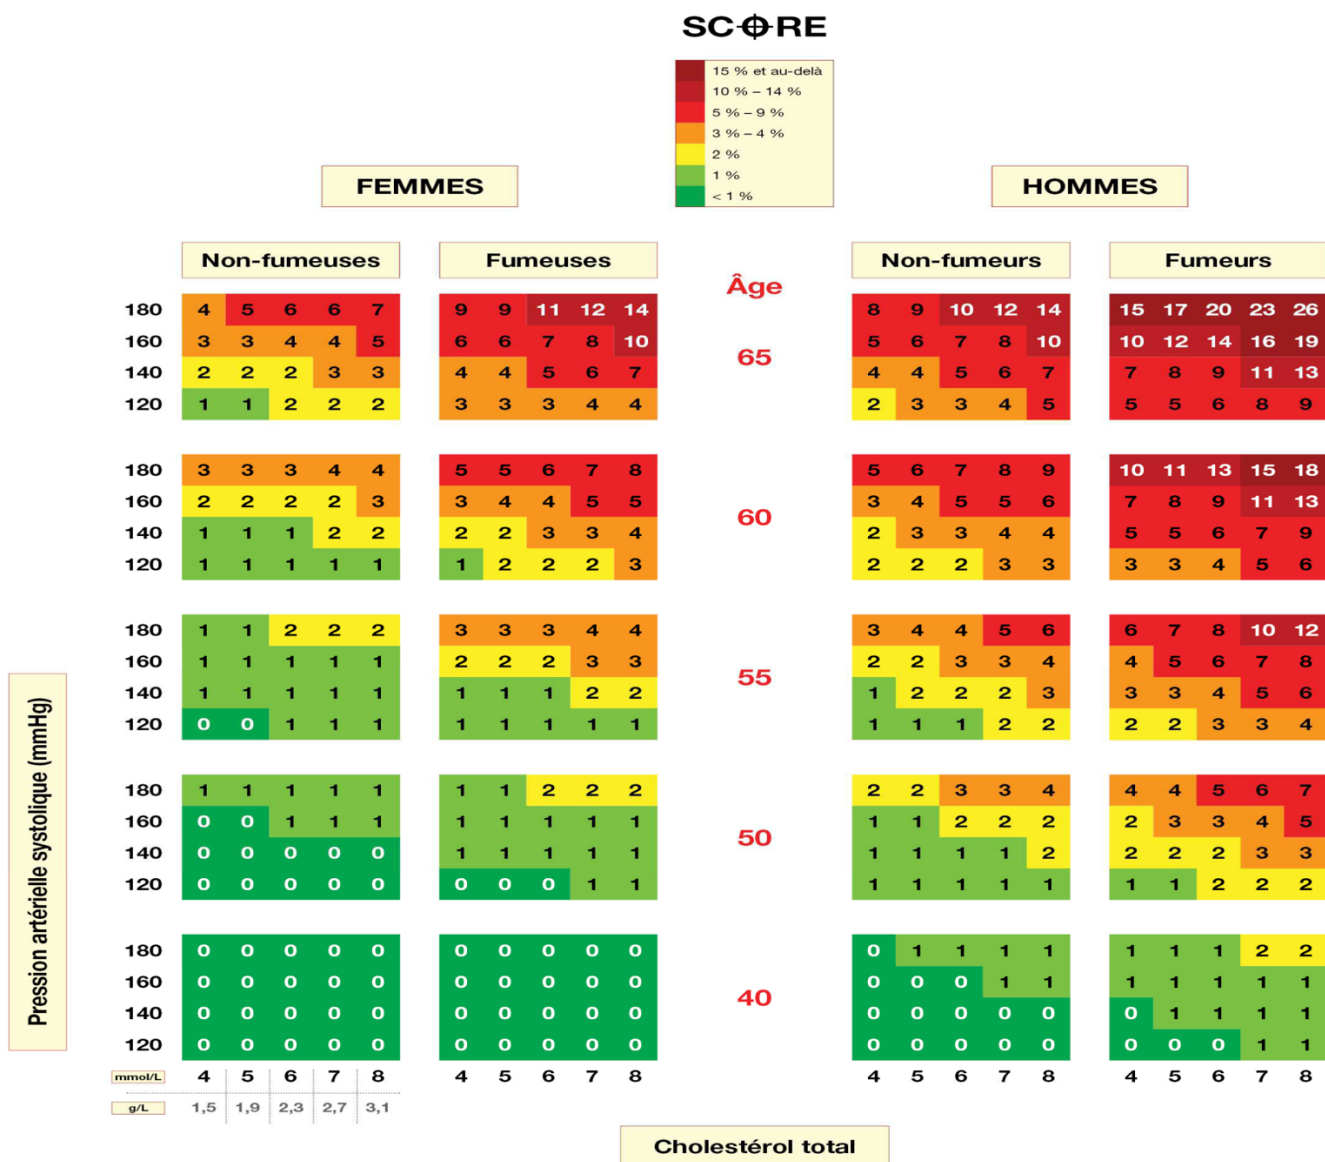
SCORE

15 % et au-delà
10 % – 14 %
5 % – 9 %
3 % – 4 %
2 %
1 %
< 1 %

FEMMES

HOMMES

Âge

Pression artérielle systolique (mmHg)

| Âge | PAS | Non-fumeuses | | | | | Fumeuses | | | | | Non-fumeurs | | | | | Fumeurs | | | | |
|---|---|---|---|---|---|---|---|---|---|---|---|---|---|---|---|---|---|---|---|---|---|
| 65 | 180 | 4 | 5 | 6 | 6 | 7 | 9 | 9 | 11 | 12 | 14 | 8 | 9 | 10 | 12 | 14 | 15 | 17 | 20 | 23 | 26 |
| | 160 | 3 | 3 | 4 | 4 | 5 | 6 | 6 | 7 | 8 | 10 | 5 | 6 | 7 | 8 | 10 | 10 | 12 | 14 | 16 | 19 |
| | 140 | 2 | 2 | 2 | 3 | 3 | 4 | 4 | 5 | 6 | 7 | 4 | 4 | 5 | 6 | 7 | 7 | 8 | 9 | 11 | 13 |
| | 120 | 1 | 1 | 2 | 2 | 2 | 3 | 3 | 3 | 4 | 4 | 2 | 3 | 3 | 4 | 5 | 5 | 5 | 6 | 8 | 9 |
| 60 | 180 | 3 | 3 | 3 | 4 | 4 | 5 | 5 | 6 | 7 | 8 | 5 | 6 | 7 | 8 | 9 | 10 | 11 | 13 | 15 | 18 |
| | 160 | 2 | 2 | 2 | 2 | 3 | 3 | 4 | 4 | 5 | 5 | 3 | 4 | 5 | 5 | 6 | 7 | 8 | 9 | 11 | 13 |
| | 140 | 1 | 1 | 1 | 2 | 2 | 2 | 2 | 3 | 3 | 4 | 2 | 3 | 3 | 4 | 4 | 5 | 5 | 6 | 7 | 9 |
| | 120 | 1 | 1 | 1 | 1 | 1 | 1 | 2 | 2 | 2 | 3 | 2 | 2 | 2 | 3 | 3 | 3 | 3 | 4 | 5 | 6 |
| 55 | 180 | 1 | 1 | 2 | 2 | 2 | 3 | 3 | 3 | 4 | 4 | 3 | 4 | 4 | 5 | 6 | 6 | 7 | 8 | 10 | 12 |
| | 160 | 1 | 1 | 1 | 1 | 1 | 2 | 2 | 2 | 3 | 3 | 2 | 2 | 3 | 3 | 4 | 4 | 5 | 6 | 7 | 8 |
| | 140 | 1 | 1 | 1 | 1 | 1 | 1 | 1 | 1 | 2 | 2 | 1 | 2 | 2 | 2 | 3 | 3 | 3 | 4 | 5 | 6 |
| | 120 | 0 | 0 | 1 | 1 | 1 | 1 | 1 | 1 | 1 | 1 | 1 | 1 | 1 | 2 | 2 | 2 | 2 | 3 | 3 | 4 |
| 50 | 180 | 1 | 1 | 1 | 1 | 1 | 1 | 1 | 2 | 2 | 2 | 2 | 2 | 3 | 3 | 4 | 4 | 4 | 5 | 6 | 7 |
| | 160 | 0 | 0 | 1 | 1 | 1 | 1 | 1 | 1 | 1 | 1 | 1 | 1 | 2 | 2 | 2 | 2 | 3 | 3 | 4 | 5 |
| | 140 | 0 | 0 | 0 | 0 | 0 | 1 | 1 | 1 | 1 | 1 | 1 | 1 | 1 | 1 | 2 | 2 | 2 | 2 | 3 | 3 |
| | 120 | 0 | 0 | 0 | 0 | 0 | 0 | 0 | 0 | 1 | 1 | 1 | 1 | 1 | 1 | 1 | 1 | 1 | 2 | 2 | 2 |
| 40 | 180 | 0 | 0 | 0 | 0 | 0 | 0 | 0 | 0 | 0 | 0 | 0 | 1 | 1 | 1 | 1 | 1 | 1 | 1 | 2 | 2 |
| | 160 | 0 | 0 | 0 | 0 | 0 | 0 | 0 | 0 | 0 | 0 | 0 | 0 | 0 | 1 | 1 | 1 | 1 | 1 | 1 | 1 |
| | 140 | 0 | 0 | 0 | 0 | 0 | 0 | 0 | 0 | 0 | 0 | 0 | 0 | 0 | 0 | 0 | 0 | 1 | 1 | 1 | 1 |
| | 120 | 0 | 0 | 0 | 0 | 0 | 0 | 0 | 0 | 0 | 0 | 0 | 0 | 0 | 0 | 0 | 0 | 0 | 0 | 1 | 1 |
| | mmol/L | 4 | 5 | 6 | 7 | 8 | 4 | 5 | 6 | 7 | 8 | 4 | 5 | 6 | 7 | 8 | 4 | 5 | 6 | 7 | 8 |
| | g/L | 1,5 | 1,9 | 2,3 | 2,7 | 3,1 | | | | | | | | | | | | | | | |

Cholestérol total